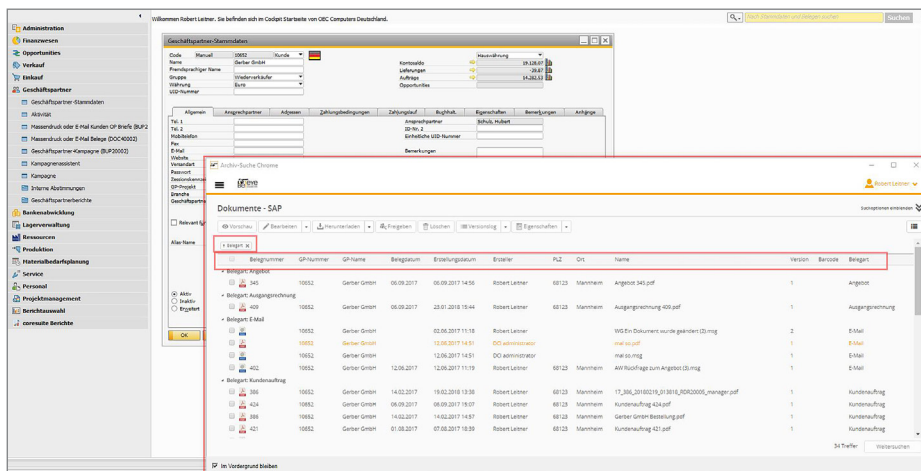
Willkommen Robert Leitner. Sie befinden sich im Codipit Startseite von OBC Computers Deutschland.

Nach Menüeinträgen und Belegen suchen
Suchen

Administration
Finanzwesen
Opportunities
Verkauf
Einkauf
Geschäftspartner
Geschäftspartner-Stammdaten
Aktivität
Massendruck oder E-Mail Kunden OP Briefe (BUP2
Massendruck oder E-Mail Belege (DOC40002)
Geschäftspartner-Kampagne (BUP20002)
Kampagnenassistent
Kampagne
Interne Abstimmungen
Geschäftspartnerberichte
Bankenabwicklung
Lagerverwaltung
Produktion
Materialbedarfsplanung
Service
Personal
Projektmanagement
Berichtsauswahl
coresuite Berichte

Geschäftspartner-Stammdaten

| Code | Manuell | 10652 | Kunde |
|---|---|---|---|
| Name | Gerber GmbH | | |
| Fremdsprachiger Name | | | |
| Gruppe | Wiederverkäufer | | |
| Währung | Euro | | |
| UID-Nummer | | | |

Hauswährung
Kontosaldo 19.128,07
Lieferungen 29,67
Aufträge 14.282,53
Opportunities

Allgemein | Ansprechpartner | Adressen | Zahlungsbedingungen | Zahlungslauf | Buchhalt. | Eigenschaften | Bemerkungen | Anhänge

Tel. 1
Tel. 2
Mobiltelefon
Fax
E-Mail
Website
Versandart
Passwort
Zessionskennz.
GP-Projekt
Branche
Geschäftspartner

Ansprechpartner Schulz, Hubert
ID-Nr. 2
Einheitliche UID-Nummer
Bemerkungen

Relevant f
Alias Name

Aktiv
Inaktiv
Erweitert

OK

Archiv-Suche Chrome

Robert Leitner

Dokumente - SAP

Suchoptionen einblenden

Vorschau | Bearbeiten | Herunterladen | Freigeben | Löschen | Versionslog | Eigenschaften

Belegart ×

| | Belegnummer | GP-Nummer | GP-Name | Belegdatum | Erstellungsdatum | Ersteller | PLZ | Ort | Name | Version | Barcode | Belegart |
|---|---|---|---|---|---|---|---|---|---|---|---|---|
| Belegart: Angebot | | | | | | | | | | | | |
| | 345 | 10652 | Gerber GmbH | 06.09.2017 | 06.09.2017 14:56 | Robert Leitner | 68123 | Mannheim | Angebot 345.pdf | 1 | | Angebot |
| Belegart: Ausgangsrechnung | | | | | | | | | | | | |
| | 409 | 10652 | Gerber GmbH | 06.09.2017 | 23.01.2018 15:44 | Robert Leitner | 68123 | Mannheim | Ausgangsrechnung 409.pdf | 1 | | Ausgangsrechnung |
| Belegart: E-Mail | | | | | | | | | | | | |
| | | 10652 | Gerber GmbH | | 02.06.2017 11:18 | Robert Leitner | 68123 | Mannheim | WG Ein Dokument wurde geändert (3).msg | 2 | | E-Mail |
| | | 10652 | Gerber GmbH | | 12.06.2017 14:51 | DCI administrator | | | mail so.pdf | 1 | | E-Mail |
| | | 10652 | Gerber GmbH | | 12.06.2017 14:51 | DCI administrator | | | mail so.msg | 1 | | E-Mail |
| | 402 | 10652 | Gerber GmbH | 12.06.2017 | 12.06.2017 14:51 | Robert Leitner | 68123 | Mannheim | AW Rückfrage zum Angebot (3).msg | 1 | | E-Mail |
| Belegart: Kundenauftrag | | | | | | | | | | | | |
| | 386 | 10652 | Gerber GmbH | 14.02.2017 | 19.03.2018 13:55 | Robert Leitner | 68123 | Mannheim | 17_386_20180319_013818_RDR20005_manager.pdf | 1 | | Kundenauftrag |
| | 424 | 10652 | Gerber GmbH | 06.09.2017 | 06.09.2017 14:51 | Robert Leitner | 68123 | Mannheim | Kundenauftrag 424.pdf | 1 | | Kundenauftrag |
| | 386 | 10652 | Gerber GmbH | 14.02.2017 | 14.02.2017 11:53 | Robert Leitner | 68123 | Mannheim | Gerber GmbH Bestellung.pdf | 1 | | Kundenauftrag |
| | 421 | 10652 | Gerber GmbH | 01.08.2017 | 07.08.2017 18:55 | Robert Leitner | 68123 | Mannheim | Kundenauftrag 421.pdf | 1 | | Kundenauftrag |

34 Treffer
Weitersuchen

Im Vordergrund bleiben